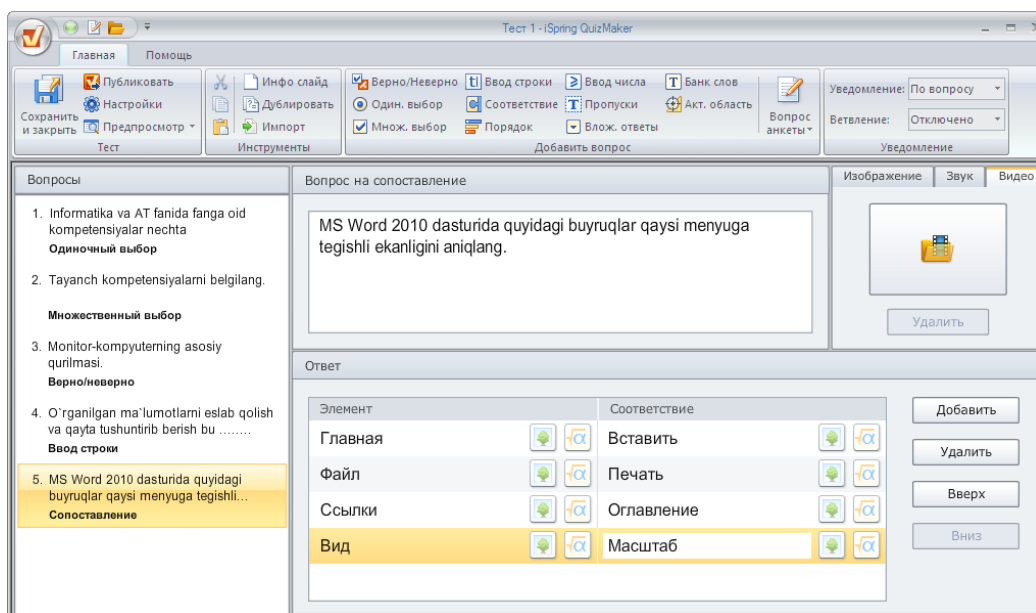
Тест 1 - iSpring QuizMaker

Главная Помощь

Сохранить и закрыть
Публиковать
Настройки
Предпросмотр
Тест

Инфо слайд
Дублировать
Импорт
Инструменты

Верно/Неверно
Один. выбор
Множ. выбор
Ввод строки
Соответствие
Порядок
Ввод числа
Пропуски
Влож. ответы
Банк слов
Акт. область
Вопрос анкеты
Добавить вопрос

Уведомление: По вопросу
Ветвление: Отключено
Уведомление

Вопросы

1. Informatika va AT fanida fanga oid kompetensiyalar nechta
Одиночный выбор

2. Tayanch kompetensiyalarni belgilang.
Множественный выбор

3. Monitor-kompyuterning asosiy qurilmasi.
Верно/неверно

4. O`rganilgan ma`lumotlarni eslab qolish va qayta tushuntirib berish bu ……..
Ввод строки

5. MS Word 2010 dasturida quyidagi buyruqlar qaysi menyuga tegishli…
Сопоставление

Вопрос на сопоставление

MS Word 2010 dasturida quyidagi buyruqlar qaysi menyuga tegishli ekanligini aniqlang.

Изображение Звук Видео

Удалить

Ответ

| Элемент | Соответствие |
|---|---|
| Главная | Вставить |
| Файл | Печать |
| Ссылки | Оглавление |
| Вид | Масштаб |

Добавить
Удалить
Вверх
Вниз